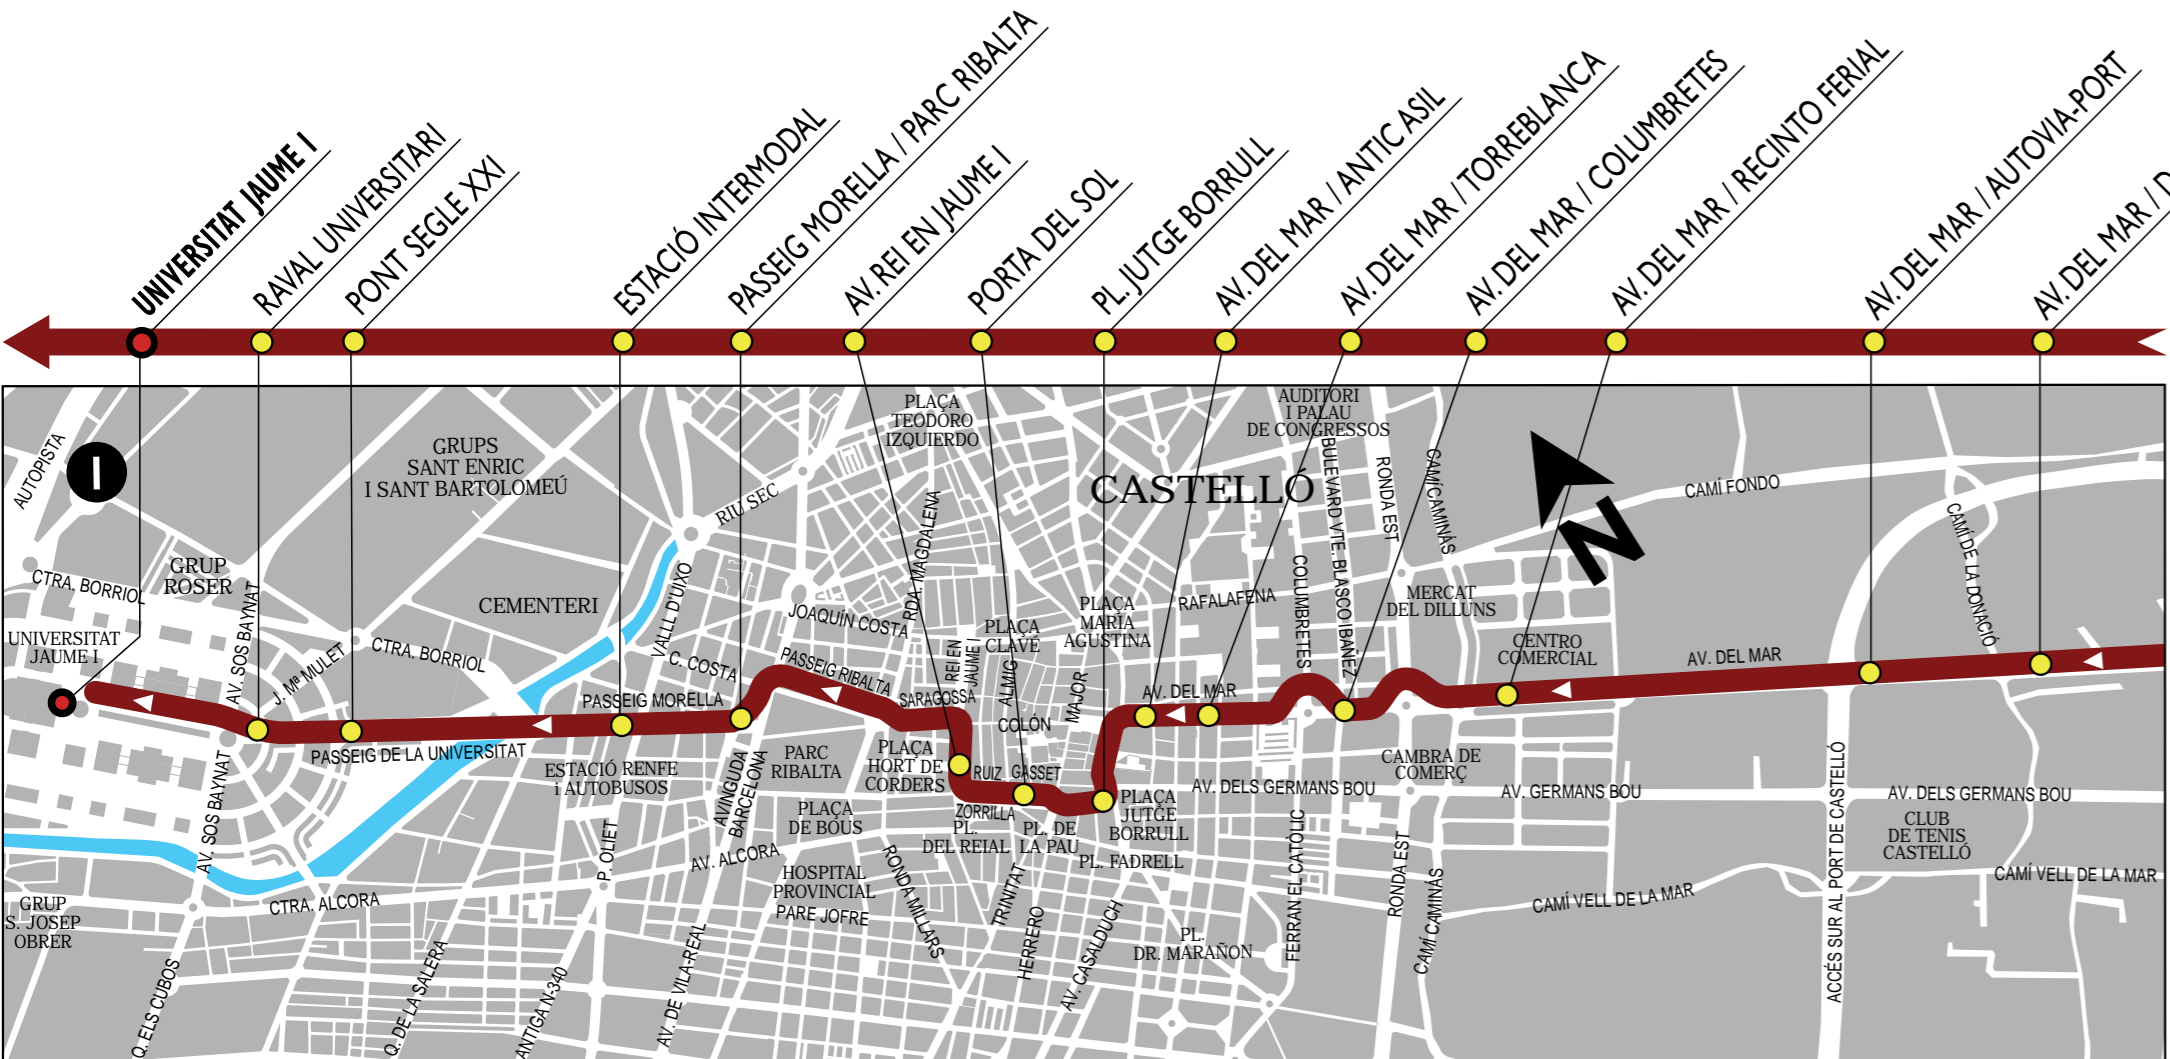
UNIVERSITAT JAUME I
RAVAL UNIVERSITARI
PONT SEGLE XXI
ESTACIÓ INTERMODAL
PASSEIG MORELLA / PARC RIBALTA
AV. REI EN JAUME I
PORTA DEL SOL
PL. JUTGE BORRULL
AV. DEL MAR / ANTIC ASIL
AV. DEL MAR / TORREBLANCA
AV. DEL MAR / COLUMBRETES
AV. DEL MAR / RECINTO FERIAL
AV. DEL MAR / AUTOVIA-PORT
AV. DEL MAR / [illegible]

AUTOPISTA
GRUPS SANT ENRIC I SANT BARTOLOMEU
PLAÇA TEODORO IZQUIERDO
AUDITORI I PALAU DE CONGRESSOS
CASTELLÓ
CAMÍ FONDO
RIU SEC
GRUP ROSER
CTRA. BORRIOL
CEMENTERI
UNIVERSITAT JAUME I
AV. SOS BAYNAT
J. Mª MULET
CTRA. BORRIOL
VALLL D'UIXÓ
JOAQUÍN COSTA
RDA. MAGDALENA
PLAÇA CLAVÉ
PLAÇA MARIA AGUSTINA
RAFALAFENA
BULEVARD VTE. BLASCO IBÁÑEZ
RONDA EST
CAMÍ CAMINÀS
MERCAT DEL DILLUNS
CENTRO COMERCIAL
CAMÍ DE LA DONACIÓ
AV. DEL MAR
C. COSTA
PASSEIG RIBALTA
REI EN JAUME I
ALMIG
MAJOR
COLUMBRETES
PASSEIG MORELLA
SARAGOSSA
AV. DEL MAR
COLÓN
PASSEIG DE LA UNIVERSITAT
ESTACIÓ RENFE i AUTOBUSOS
AVINGUDA BARCELONA
PARC RIBALTA
PLAÇA HORT DE CORDERS
RUIZ ZORRILLA
GASSET
PLAÇA JUTGE BORRULL
AV. DELS GERMANS BOU
CAMBRA DE COMERÇ
AV. GERMANS BOU
AV. DELS GERMANS BOU
CLUB DE TENIS CASTELLÓ
AV. SOS BAYNAT
PLAÇA DE BOUS
PL. DEL REIAL
PL. DE LA PAU
PL. FADRELL
P. OLIET
AV. ALCORA
HOSPITAL PROVINCIAL PARE JOFRE
RONDA MILLARS
TRINITAT
FERRAN EL CATÒLIC
RONDA EST
CAMÍ CAMINÀS
CAMÍ VELL DE LA MAR
ACCÉS SUR AL PORT DE CASTELLÓ
CAMÍ VELL DE LA MAR
GRUP S. JOSEP OBRER
CTRA. ALCORA
HERRERO
AV. CASALDUCH
PL. DR. MARAÑON
Q. ELS CUBOS
Q. DE LA SALERA
ANTIGA N-340
AV. DE VILA-REAL